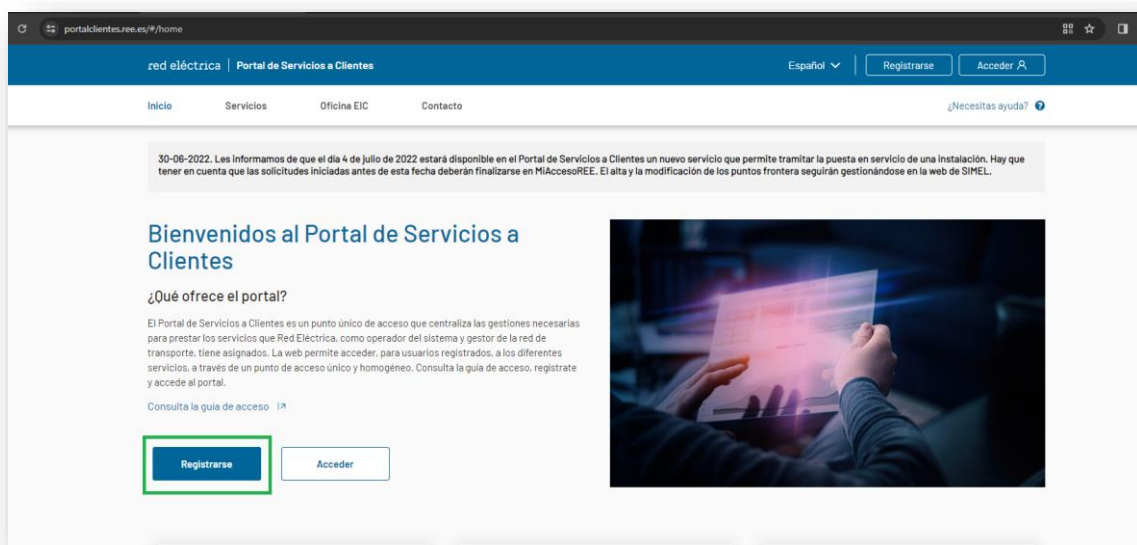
portalclientes.ree.es/#/home

red eléctrica | Portal de Servicios a Clientes

Español Registrarse Acceder

Inicio Servicios Oficina EIC Contacto ¿Necesitas ayuda?

30-06-2022. Les informamos de que el día 4 de julio de 2022 estará disponible en el Portal de Servicios a Clientes un nuevo servicio que permite tramitar la puesta en servicio de una instalación. Hay que tener en cuenta que las solicitudes iniciadas antes de esta fecha deberán finalizarse en MiAccesoREE. El alta y la modificación de los puntos frontera seguirán gestionándose en la web de SIMEL.

Bienvenidos al Portal de Servicios a Clientes

¿Qué ofrece el portal?

El Portal de Servicios a Clientes es un punto único de acceso que centraliza las gestiones necesarias para prestar los servicios que Red Eléctrica, como operador del sistema y gestor de la red de transporte, tiene asignados. La web permite acceder, para usuarios registrados, a los diferentes servicios, a través de un punto de acceso único y homogéneo. Consulta la guía de acceso, regístrate y accede al portal.

Consulta la guía de acceso

Registrarse Acceder